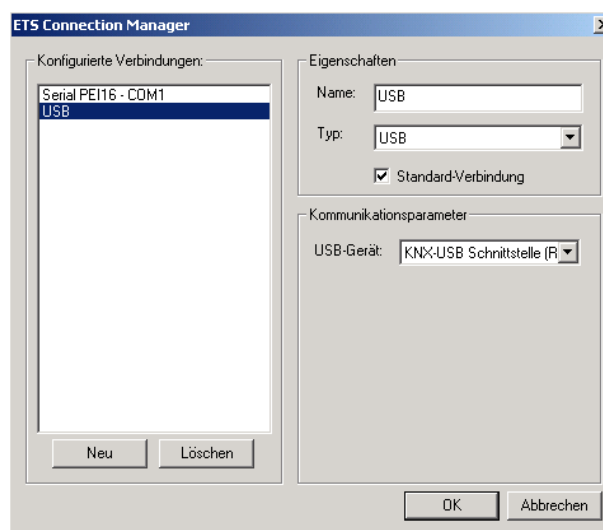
ETS Connection Manager

Konfigurierte Verbindungen:

Serial PEI16 - COM1
USB

Neu
Löschen

Eigenschaften

Name: USB

Typ: USB

Standard-Verbindung

Kommunikationsparameter

USB-Gerät: KNX-USB Schnittstelle (R

OK
Abbrechen